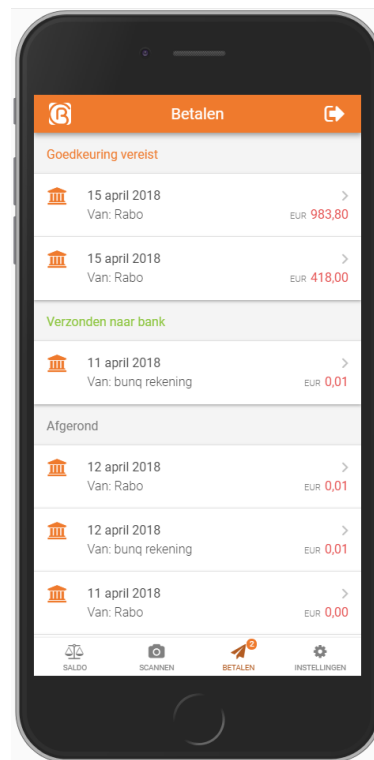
Betalen

Goedkeuring vereist

15 april 2018
Van: Rabo
EUR 983,80

15 april 2018
Van: Rabo
EUR 418,00

Verzonden naar bank

11 april 2018
Van: bunq rekening
EUR 0,01

Afgerond

12 april 2018
Van: Rabo
EUR 0,01

12 april 2018
Van: bunq rekening
EUR 0,01

11 april 2018
Van: Rabo
EUR 0,00

SALDO
SCANNEN
2
BETALEN
INSTELLINGEN